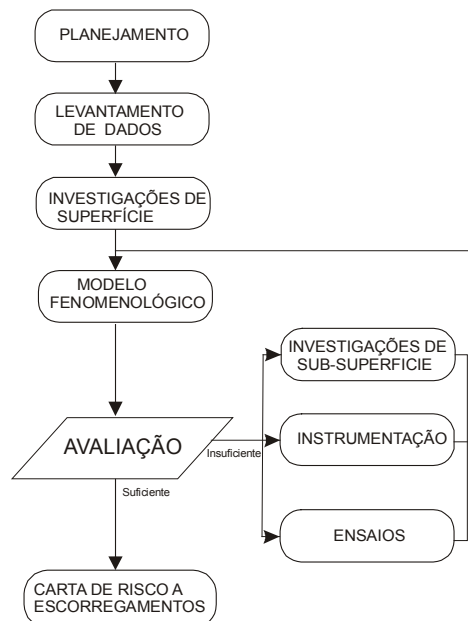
PLANEJAMENTO

LEVANTAMENTO DE DADOS

INVESTIGAÇÕES DE SUPERFÍCIE

MODELO FENOMENOLÓGICO

AVALIAÇÃO

Insuficiente

Suficiente

INVESTIGAÇÕES DE SUB-SUPERFICIE

INSTRUMENTAÇÃO

ENSAIOS

CARTA DE RISCO A ESCORREGAMENTOS